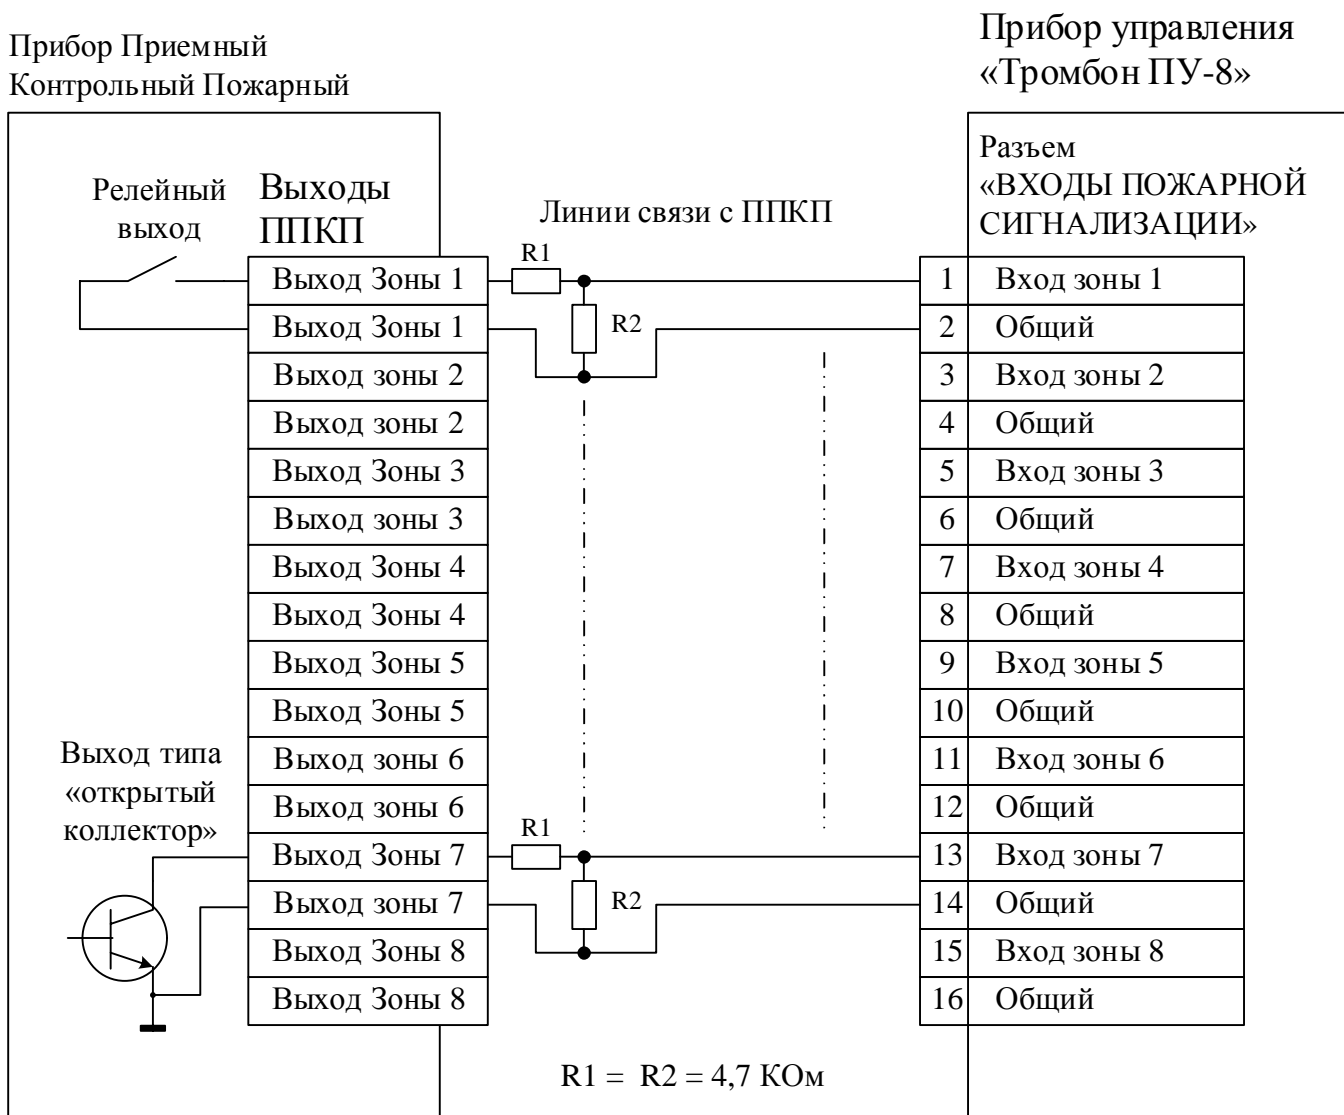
Прибор Приемный Контрольный Пожарный

Прибор управления «Тромбон ПУ-8»

Релейный выход

Выходы ППКП

Линии связи с ППКП

Разъем «ВХОДЫ ПОЖАРНОЙ СИГНАЛИЗАЦИИ»

R1

R2

| Выход Зоны 1 |
|---|
| Выход Зоны 1 |
| Выход зоны 2 |
| Выход зоны 2 |
| Выход Зоны 3 |
| Выход зоны 3 |
| Выход Зоны 4 |
| Выход Зоны 4 |
| Выход Зоны 5 |
| Выход Зоны 5 |
| Выход зоны 6 |
| Выход зоны 6 |
| Выход Зоны 7 |
| Выход зоны 7 |
| Выход Зоны 8 |
| Выход Зоны 8 |

| 1 | Вход зоны 1 |
|---|---|
| 2 | Общий |
| 3 | Вход зоны 2 |
| 4 | Общий |
| 5 | Вход зоны 3 |
| 6 | Общий |
| 7 | Вход зоны 4 |
| 8 | Общий |
| 9 | Вход зоны 5 |
| 10 | Общий |
| 11 | Вход зоны 6 |
| 12 | Общий |
| 13 | Вход зоны 7 |
| 14 | Общий |
| 15 | Вход зоны 8 |
| 16 | Общий |

Выход типа «открытый коллектор»

R1

R2

R1 = R2 = 4,7 КОм